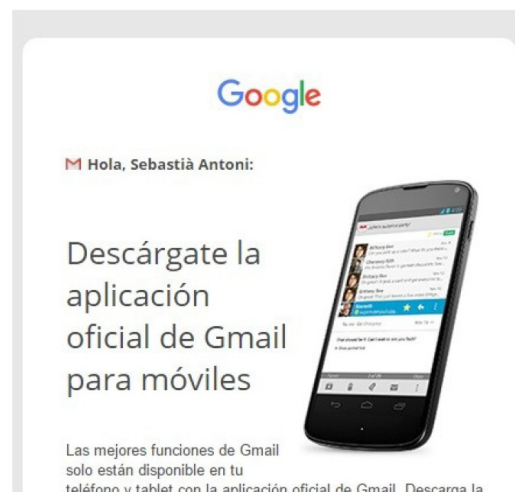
Google

Hola, Sebastià Antoni:

Descárgate la aplicación oficial de Gmail para móviles

Las mejores funciones de Gmail solo están disponible en tu teléfono y tablet con la aplicación oficial de Gmail. Descarga la